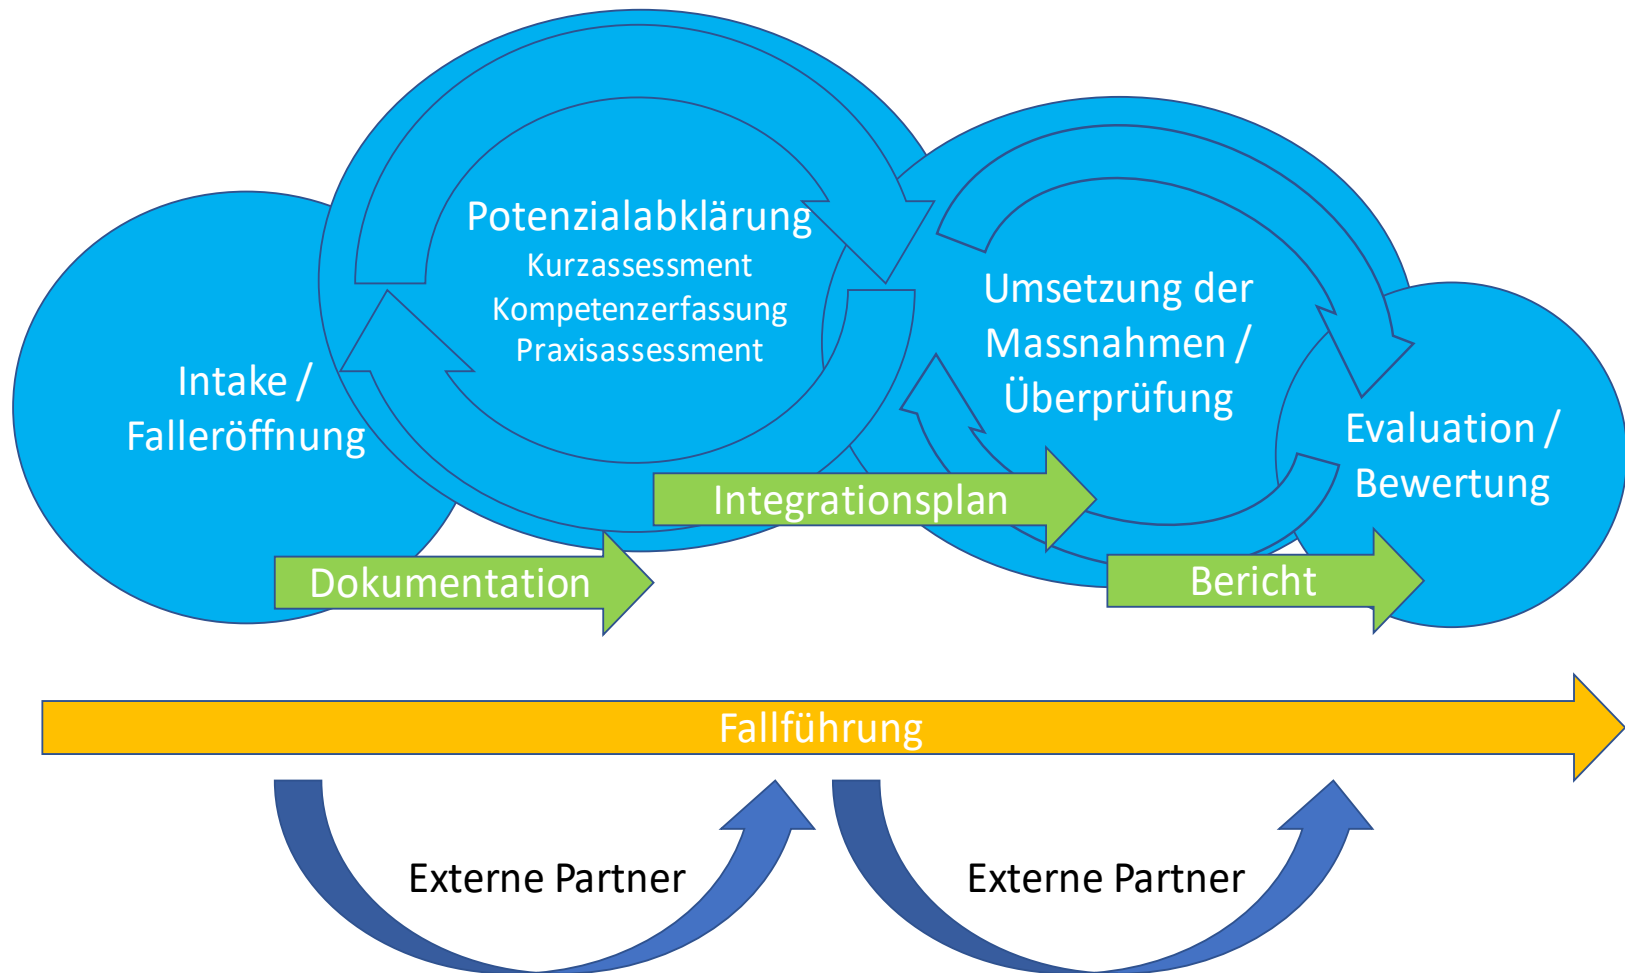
Potenzialabklärung
Kurzassessment
Kompetenzerfassung
Praxisassessment

Intake /
Falleröffnung

Umsetzung der
Massnahmen /
Überprüfung

Evaluation /
Bewertung

Integrationsplan

Dokumentation

Bericht

Fallführung

Externe Partner

Externe Partner